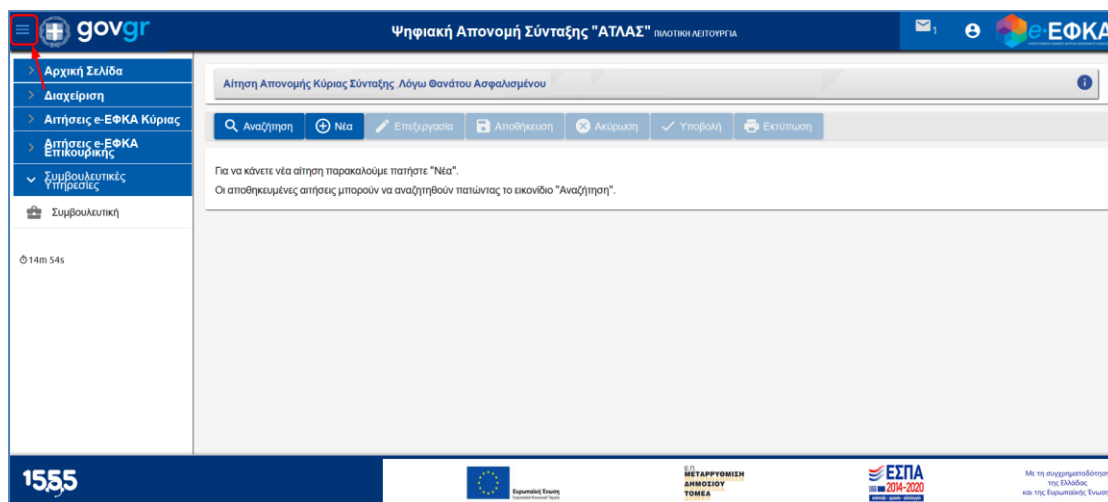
govgr

Ψηφιακή Απονομή Σύνταξης "ΑΤΛΑΣ" ΠΙΛΟΤΙΚΗ ΛΕΙΤΟΥΡΓΙΑ

1

e-ΕΦΚΑ

Αρχική Σελίδα
Διαχείριση
Αιτήσεις e-ΕΦΚΑ Κύριας
Αιτήσεις e-ΕΦΚΑ Επικουρικής
Συμβουλευτικές Υπηρεσίες
Συμβουλευτική

14m 54s

Αίτηση Απονομής Κύριας Σύνταξης Λόγω Θανάτου Ασφαλισμένου

Αναζήτηση
Νέα
Επεξεργασία
Αποθήκευση
Ακύρωση
Υποβολή
Εκτύπωση

Για να κάνετε νέα αίτηση παρακαλούμε πατήστε "Νέα".
Οι αποθηκευμένες αιτήσεις μπορούν να αναζητηθούν πατώντας το εικονίδιο "Αναζήτηση".

1555

Ευρωπαϊκή Ένωση

ΕΠ ΜΕΤΑΡΡΥΘΜΙΣΗ ΔΗΜΟΣΙΟΥ ΤΟΜΕΑ

ΕΣΠΑ 2014-2020

Με τη συγχρηματοδότηση της Ελλάδας και της Ευρωπαϊκής Ένωσ